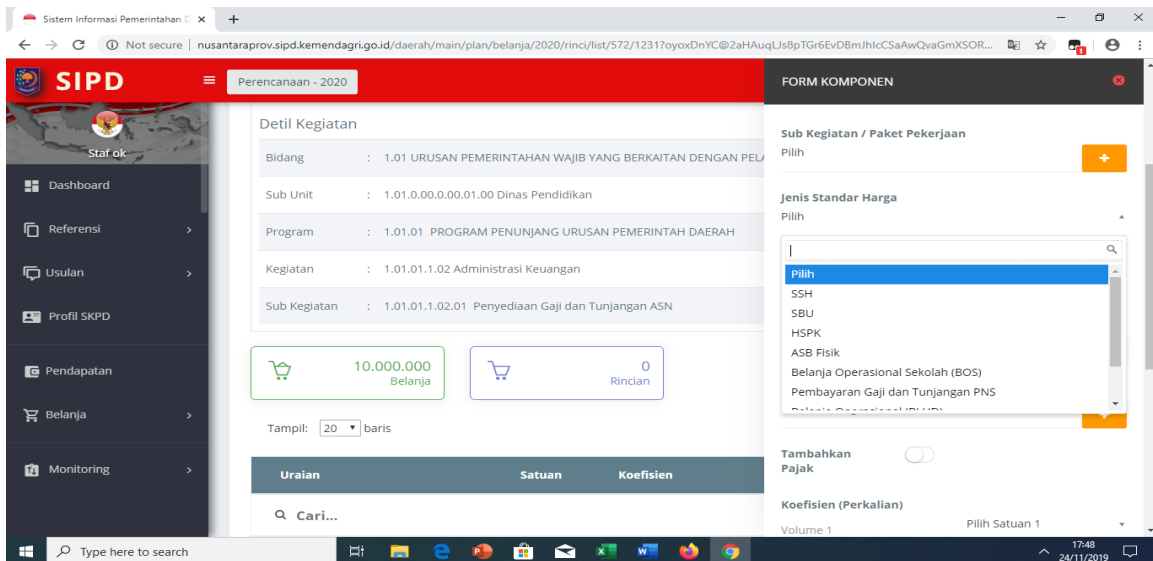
Sistem Informasi Pemerintahan D ×

Not secure | nusantaraprov.sipd.kemendagri.go.id/daerah/main/plan/belanja/2020/rinci/list/572/1231?oyoxDnYC@2aHAuqLJs8pTGr6EvDBmJhIcCSaAwQvaGmXSOR...

SIPD

Perencanaan - 2020

Staf ok

Dashboard

Referensi

Usulan

Profil SKPD

Pendapatan

Belanja

Monitoring

Detil Kegiatan

| Bidang | : 1.01 URUSAN PEMERINTAHAN WAJIB YANG BERKAITAN DENGAN PEL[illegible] |
|---|---|
| Sub Unit | : 1.01.0.00.0.00.01.00 Dinas Pendidikan |
| Program | : 1.01.01 PROGRAM PENUNJANG URUSAN PEMERINTAH DAERAH |
| Kegiatan | : 1.01.01.1.02 Administrasi Keuangan |
| Sub Kegiatan | : 1.01.01.1.02.01 Penyediaan Gaji dan Tunjangan ASN |

10.000.000
Belanja

0
Rincian

Tampil: 20 baris

| Uraian | Satuan | Koefisien |
|---|---|---|

Cari...

FORM KOMPONEN

Sub Kegiatan / Paket Pekerjaan
Pilih
+

Jenis Standar Harga
Pilih

Pilih
SSH
SBU
HSPK
ASB Fisik
Belanja Operasional Sekolah (BOS)
Pembayaran Gaji dan Tunjangan PNS
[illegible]

Tambahkan Pajak

Koefisien (Perkalian)
Volume 1
Pilih Satuan 1

Type here to search

17:48
24/11/2019